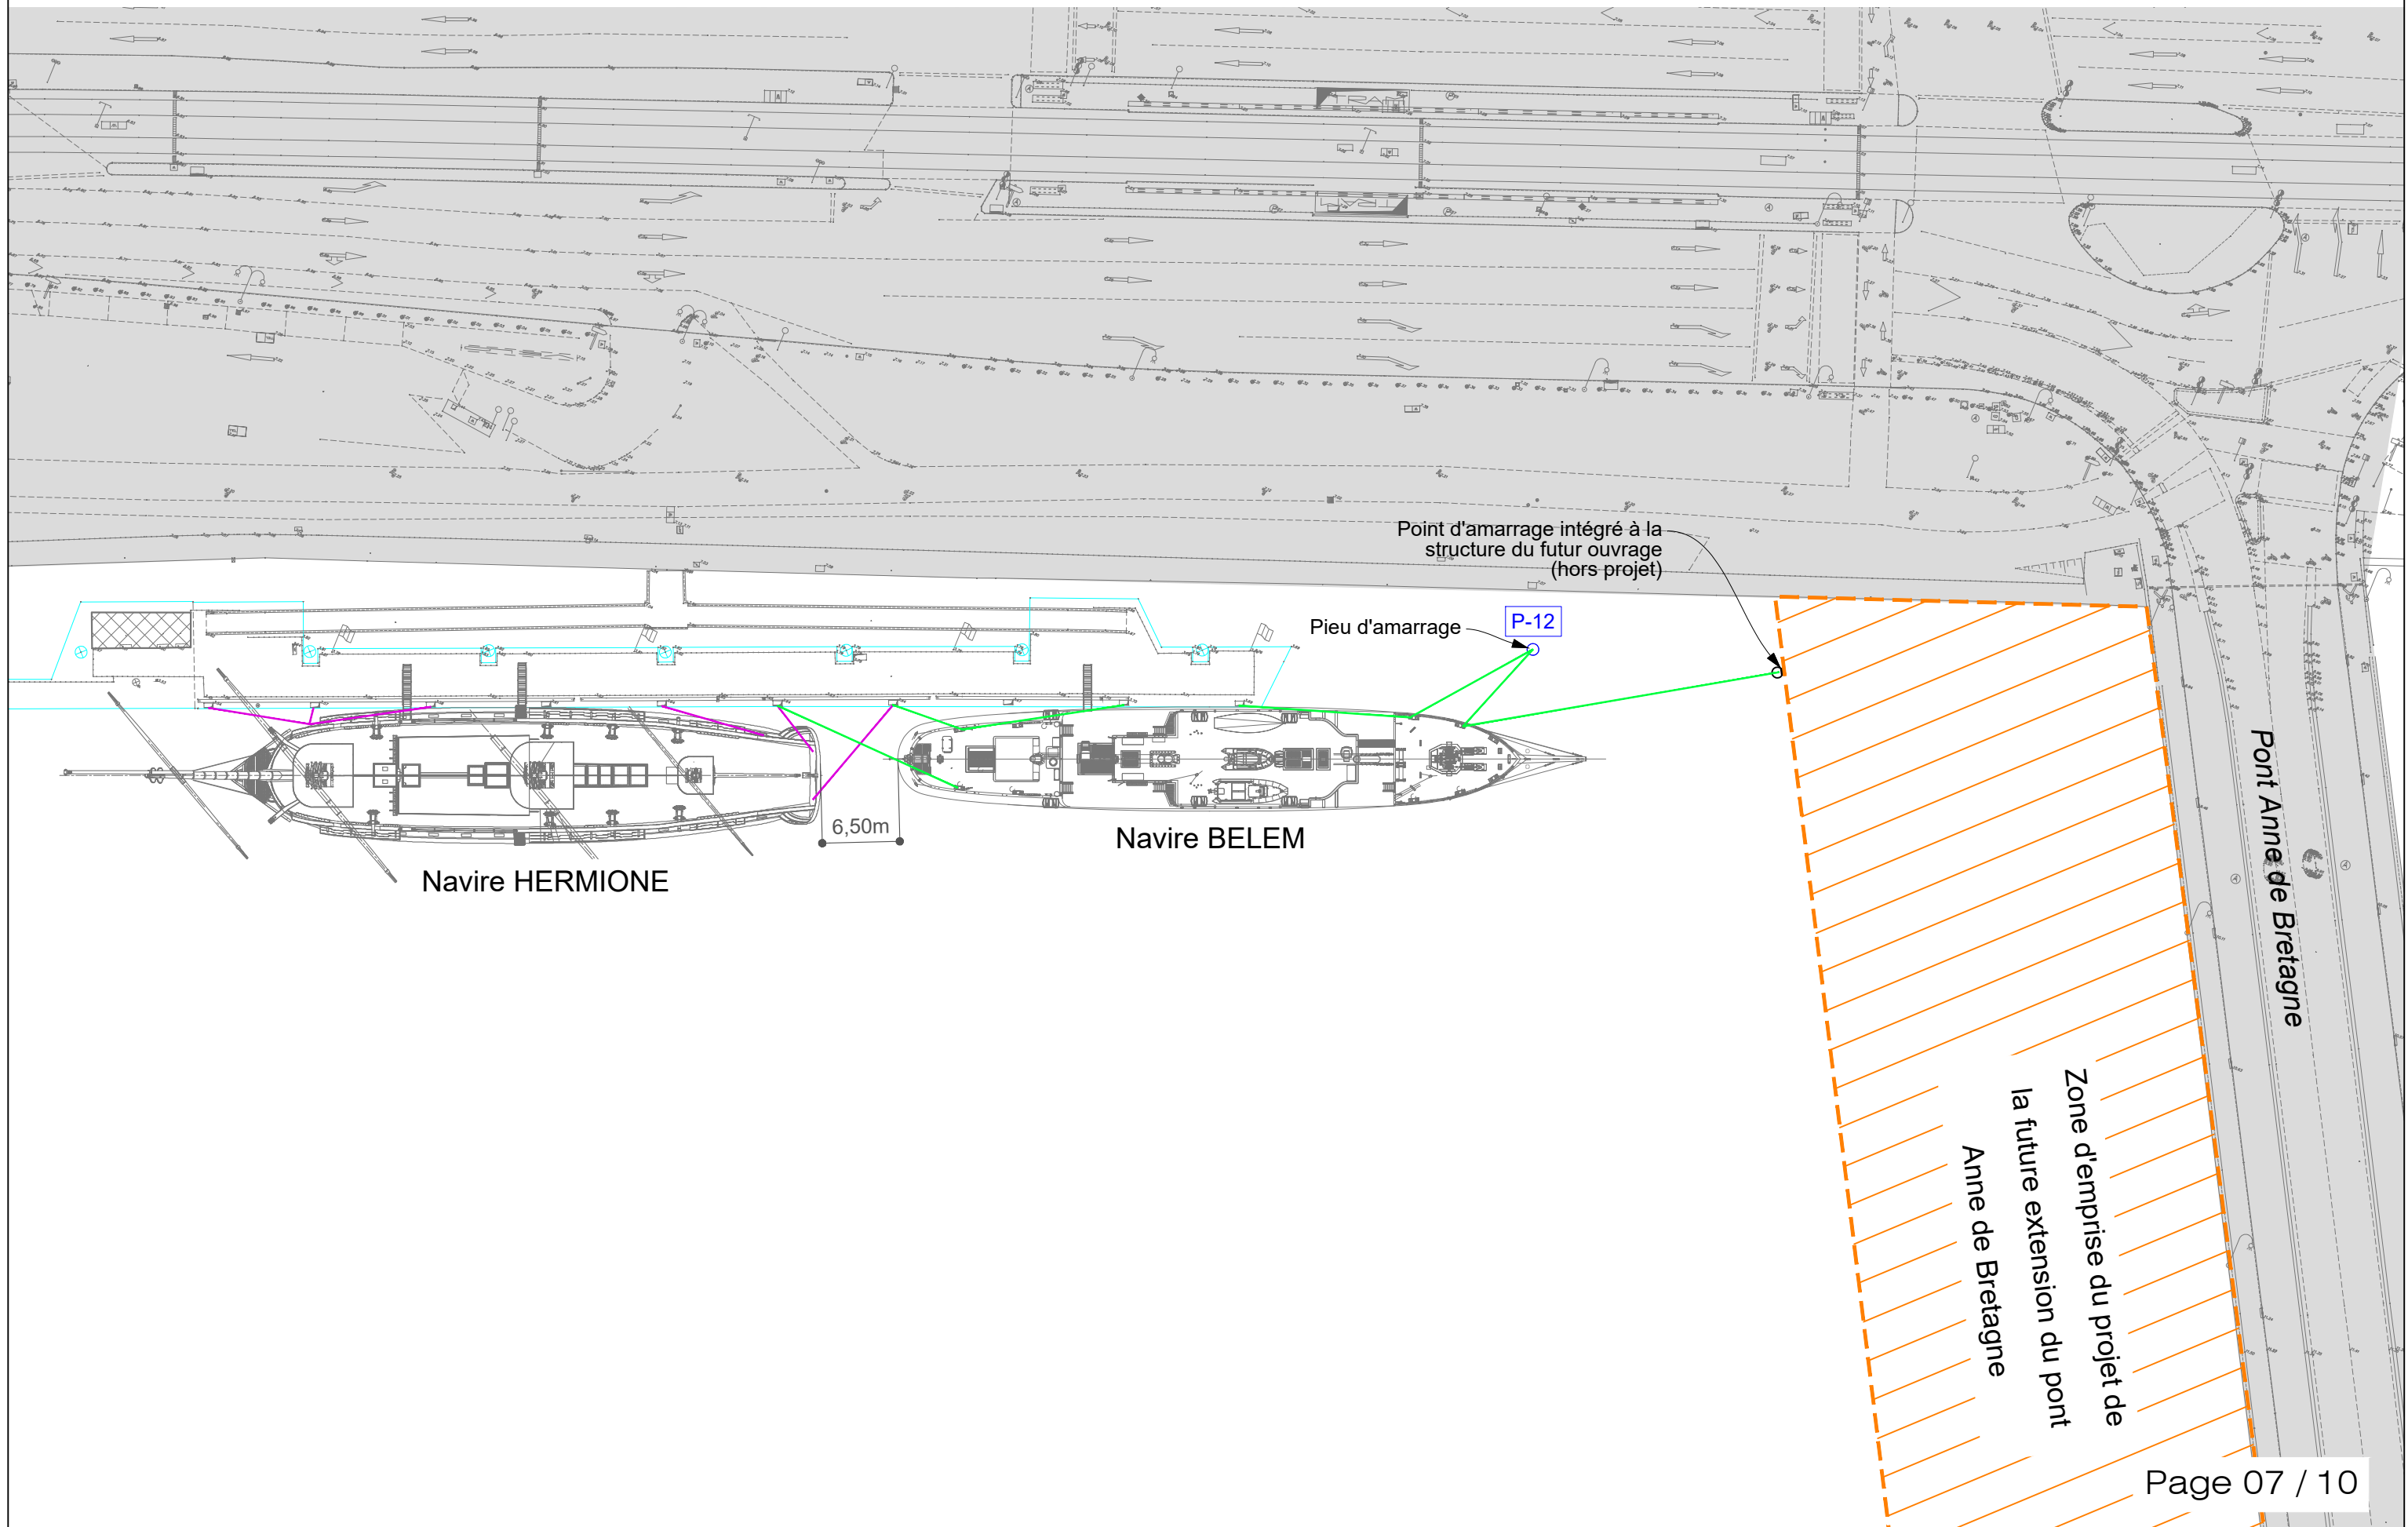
Point d'amarrage intégré à la structure du futur ouvrage (hors projet)

Pieu d'amarrage

P-12

6,50m

Navire BELEM

Navire HERMIONE

Pont Anne de Bretagne

Zone d'emprise du projet de la future extension du pont Anne de Bretagne

Page 07 / 10